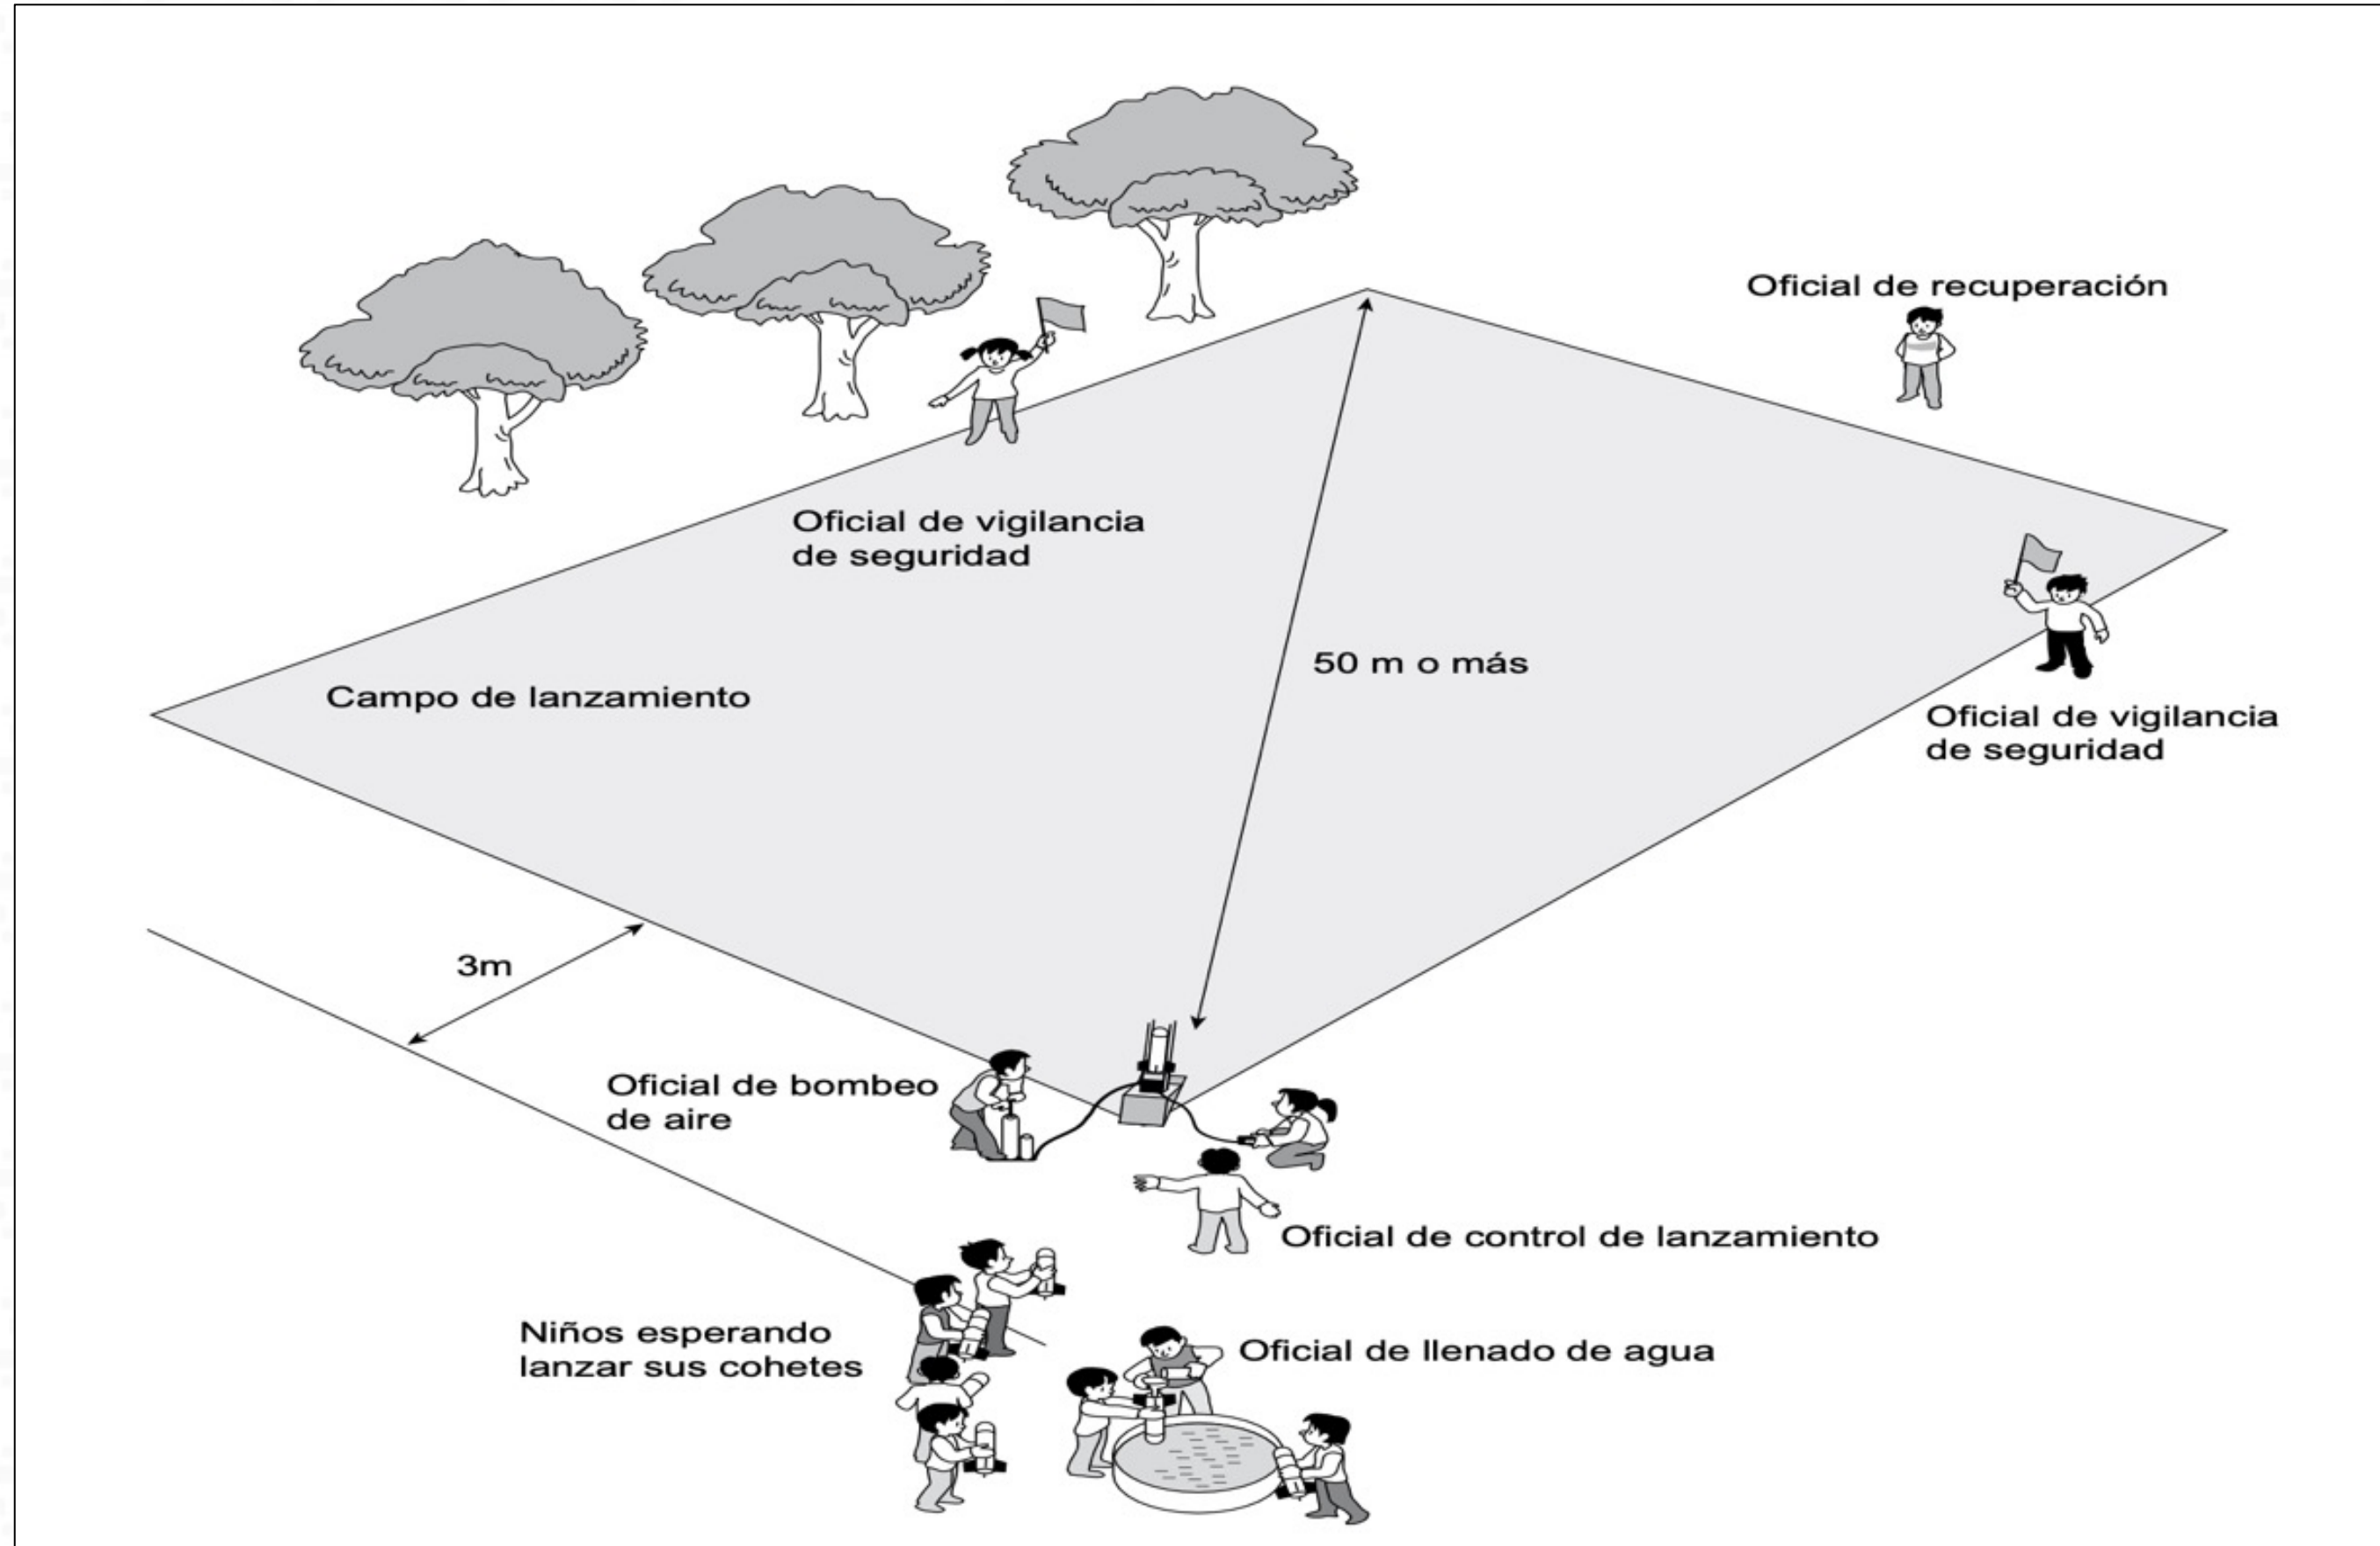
Oficial de recuperación

Oficial de vigilancia de seguridad

50 m o más

Campo de lanzamiento

Oficial de vigilancia de seguridad

3m

Oficial de bombeo de aire

Oficial de control de lanzamiento

Niños esperando lanzar sus cohetes

Oficial de llenado de agua